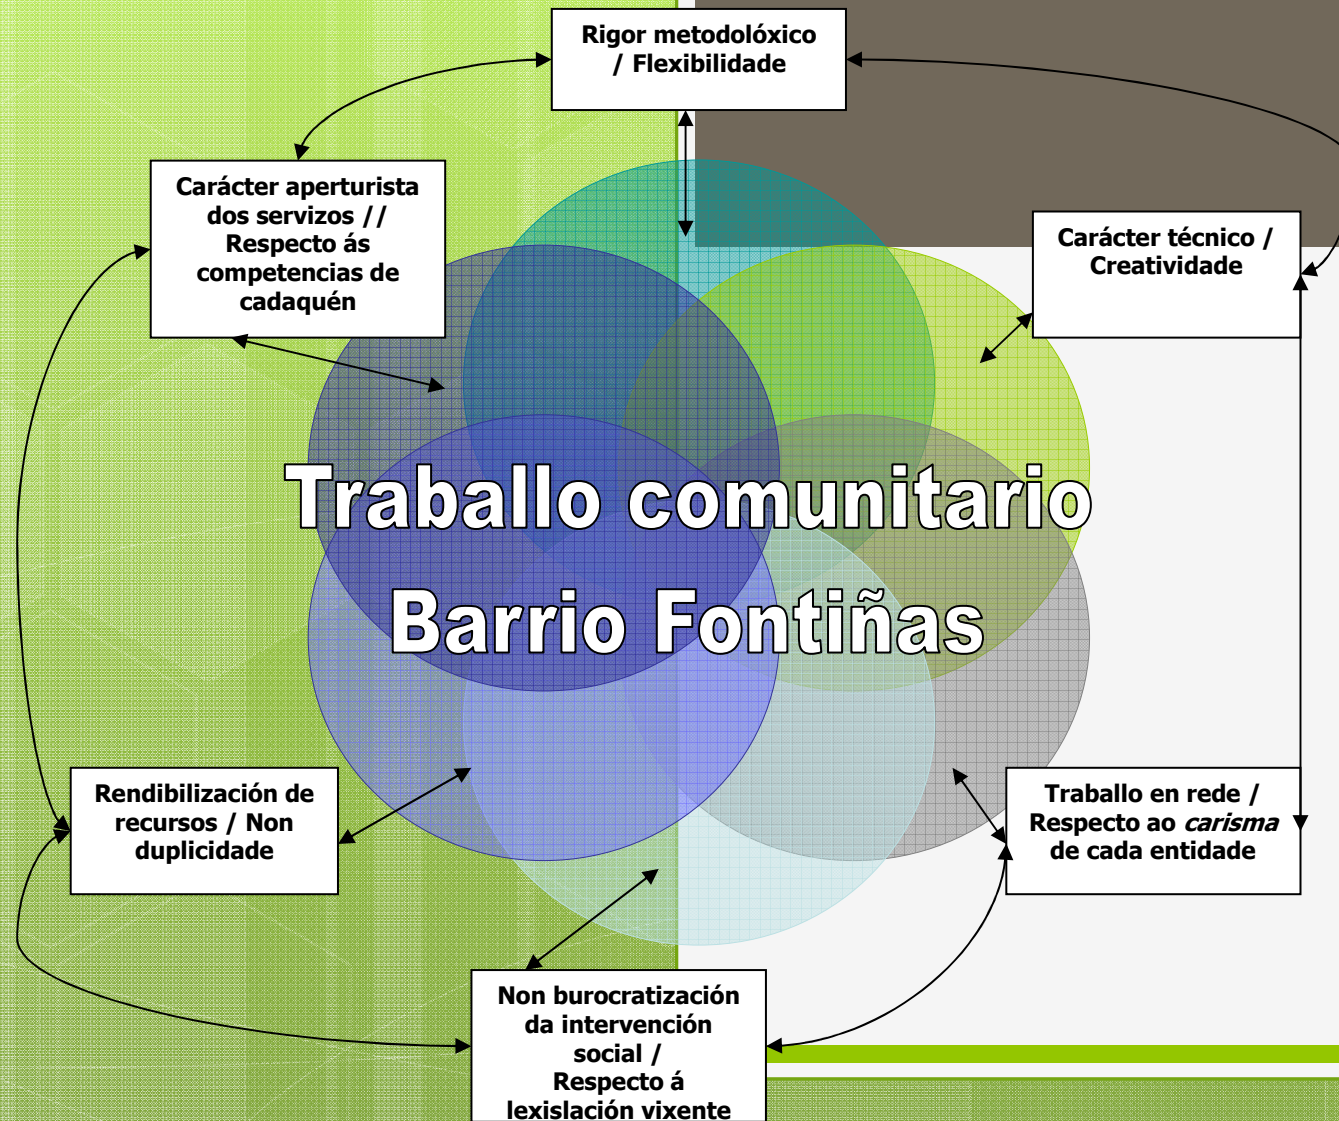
Rigor metodolóxico / Flexibilidade

Carácter aperturista dos servizos // Respecto ás competencias de cadaquén

Carácter técnico / Creatividade

Traballo comunitario
Barrio Fontiñas

Rendibilización de recursos / Non duplicidade

Traballo en rede / Respecto ao *carisma* de cada entidade

Non burocratización da intervención social / Respecto á lexislación vixente